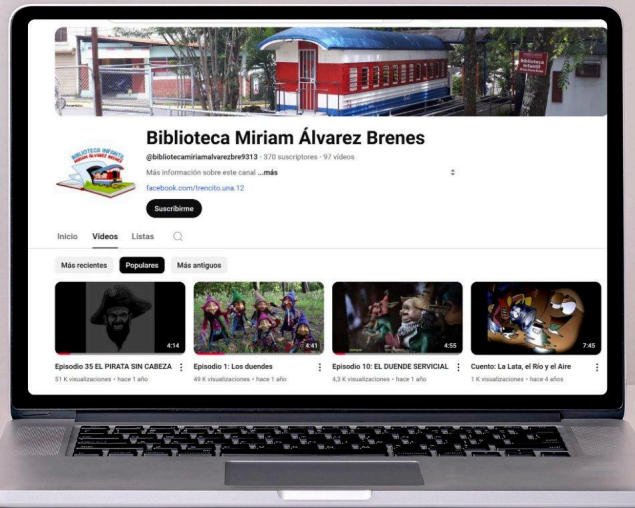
Biblioteca Miriam Álvarez Brenes

@bibliotecamiriamalvarezbre9313 · 370 suscriptores · 97 videos

Más información sobre este canal ...más

facebook.com/trencito.una.12

Suscribirme

Inicio Videos Listas

Más recientes Populares Más antiguos

4:14
Episodio 35 EL PIRATA SIN CABEZA
51 K visualizaciones · hace 1 año

4:41
Episodio 1: Los duendes
49 K visualizaciones · hace 1 año

4:55
Episodio 10: EL DUENDE SERVICIAL
4,3 K visualizaciones · hace 1 año

7:45
Cuento: La Lata, el Río y el Aire
1 K visualizaciones · hace 4 años